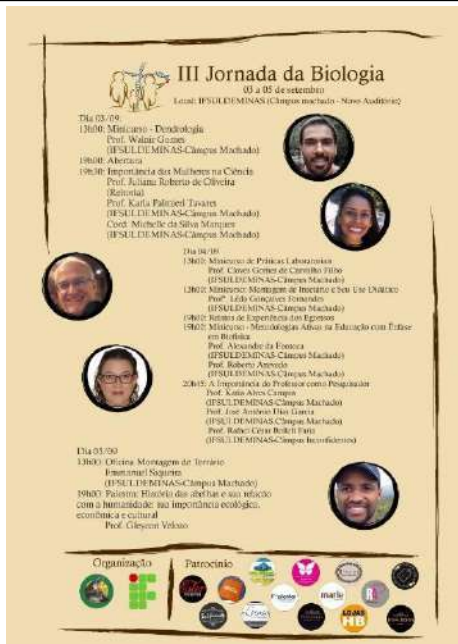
III Jornada da Biologia
03 a 05 de setembro
Local: IFSULDEMINAS (Câmpus machado - Novo Auditório)

Dia 03/09
13h00: Minicurso - Dendrologia
Prof. Walnir Gomes
(IFSULDEMINAS-Câmpus Machado)
19h00: Abertura
19h30: Importância das Mulheres na Ciência
Prof. Juliana Roberto de Oliveira
(Reitoria)
Prof. Karla Palermo Tavares
(IFSULDEMINAS-Câmpus Machado)
Coord. Michelle da Silva Marques
(IFSULDEMINAS-Câmpus Machado)

Dia 04/09
13h00: Minicurso de Práticas Laboratoriais
Prof. Cimes Gomes de Carvalho Filho
(IFSULDEMINAS-Câmpus Machado)
13h00: Minicurso: Montagem de Insetário e Seu Uso Didático
Profª. Lêdo Gonçalves Fernandes
(IFSULDEMINAS-Câmpus Machado)
14h00: Relatos de Experiência dos Egressos
15h00: Minicurso - Metodologias Ativas na Educação com Ênfase em Biologia
Prof. Alexandre da Fonseca
(IFSULDEMINAS-Câmpus Machado)
Prof. Roberto Azevedo
(IFSULDEMINAS-Câmpus Machado)
20h45: A Importância do Professor como Pesquisador
Prof. Katia Alves Campos
(IFSULDEMINAS-Câmpus Machado)
Prof. José Antônio Dias Garcia
(IFSULDEMINAS-Câmpus Machado)
Prof. Rafael César Bolleli Faria
(IFSULDEMINAS-Câmpus Inconfidentes)

Dia 05/09
13h00: Oficina Montagem de Terrário
Emmanuel Siqueira
(IFSULDEMINAS-Câmpus Machado)
19h00: Palestra: História das abelhas e sua relação com a humanidade: sua importância ecológica, econômica e cultural
Prof. Gleyson Veloso

Organização
Patrocínio
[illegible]